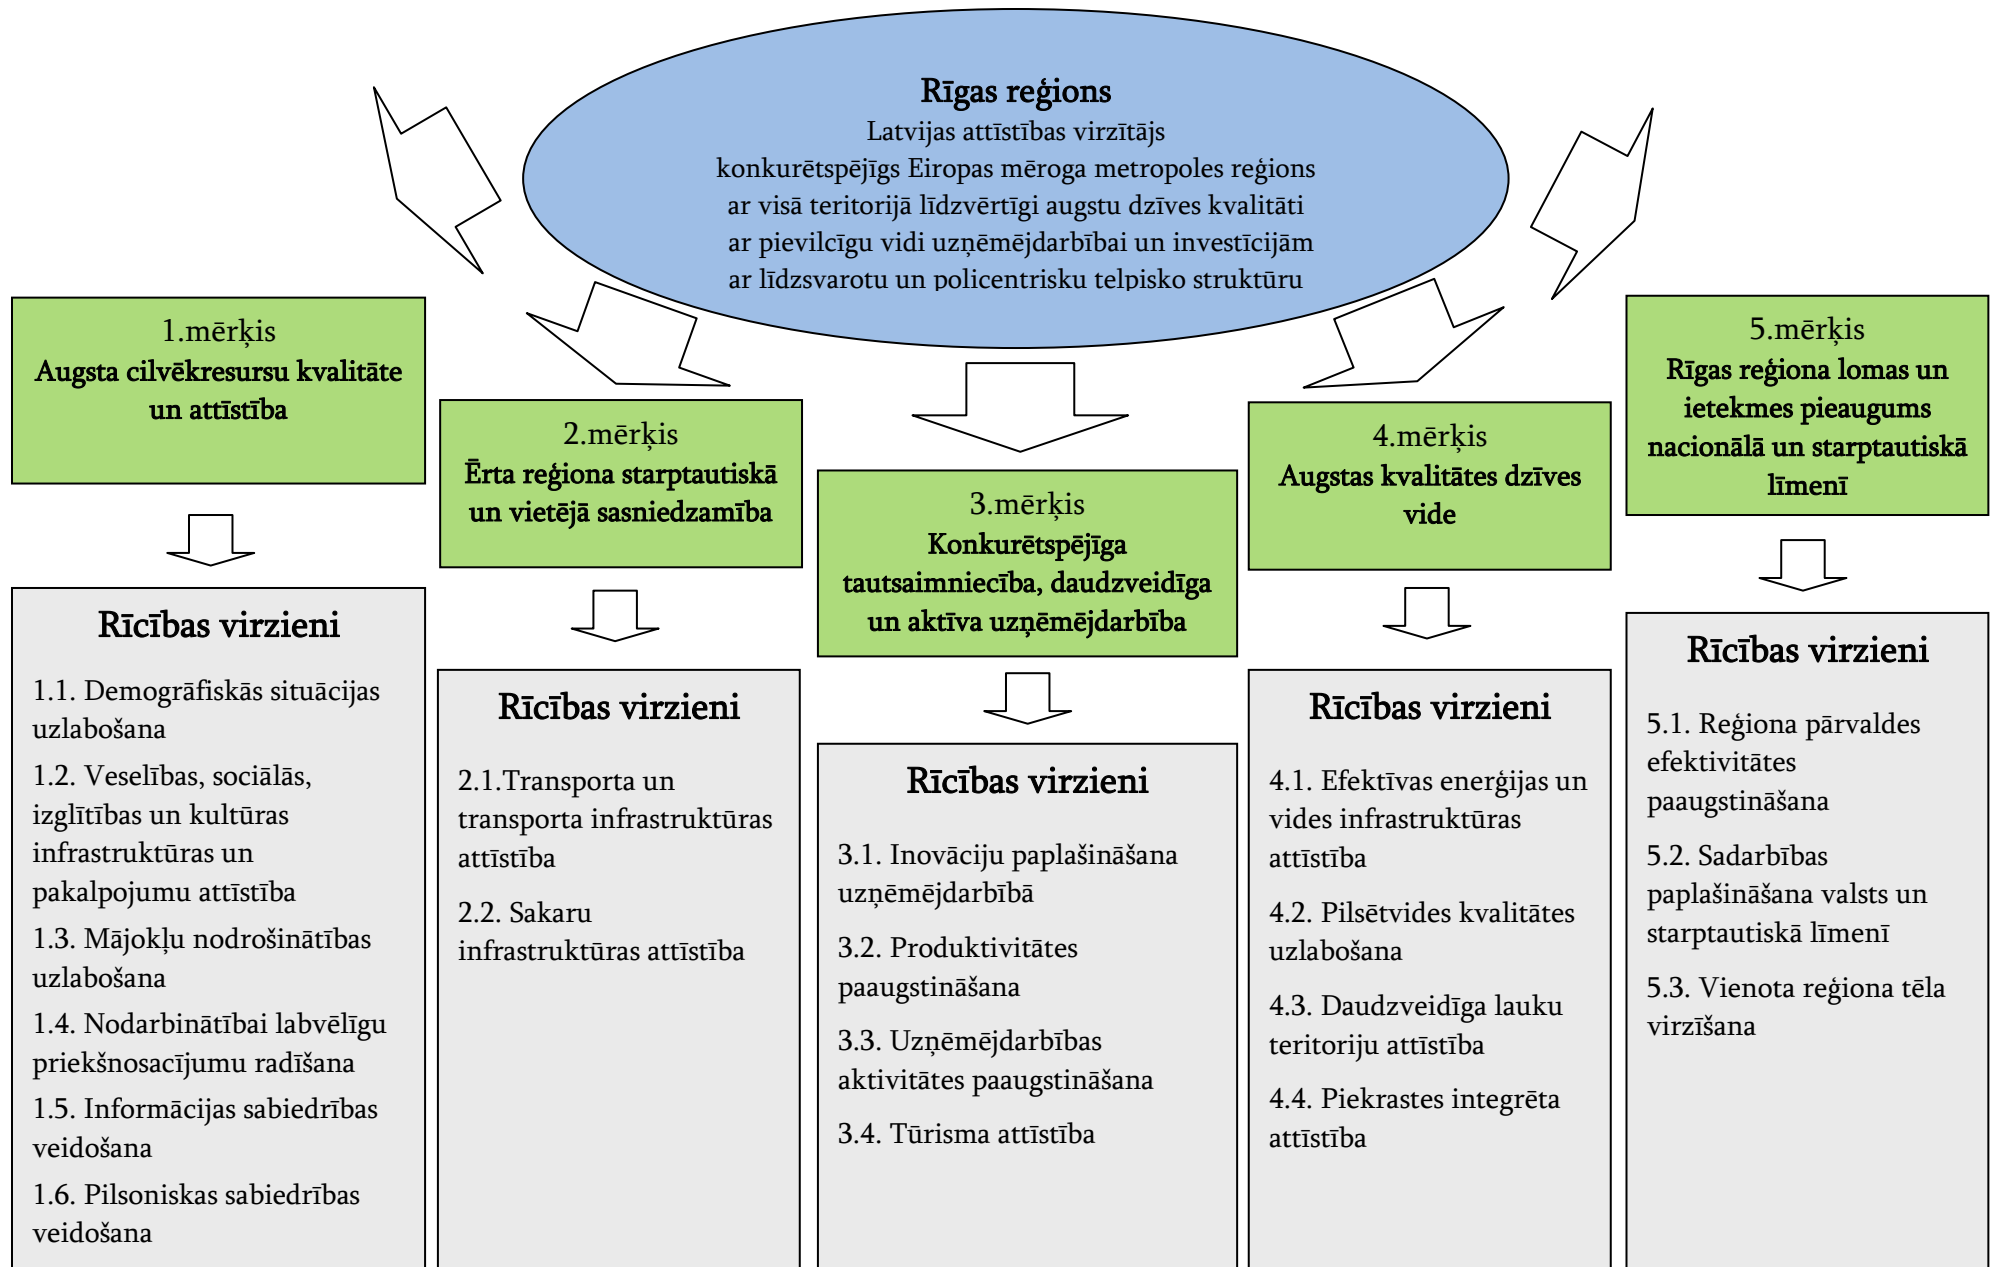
Rīgas reģions
Latvijas attīstības virzītājs
konkurētspējīgs Eiropas mēroga metropoles reģions
ar visā teritorijā līdzvērtīgi augstu dzīves kvalitāti
ar pievilcīgu vidi uzņēmējdarbībai un investīcijām
ar līdzsvarotu un policentrisku telpisko struktūru

1.mērķis
Augsta cilvēkresursu kvalitāte un attīstība

Rīcības virzieni
1.1. Demogrāfiskās situācijas uzlabošana
1.2. Veselības, sociālās, izglītības un kultūras infrastruktūras un pakalpojumu attīstība
1.3. Mājokļu nodrošinātības uzlabošana
1.4. Nodarbinātībai labvēlīgu priekšnosacījumu radīšana
1.5. Informācijas sabiedrības veidošana
1.6. Pilsoniskas sabiedrības veidošana

2.mērķis
Ērta reģiona starptautiskā un vietējā sasniedzamība

Rīcības virzieni
2.1.Transporta un transporta infrastruktūras attīstība
2.2. Sakaru infrastruktūras attīstība

3.mērķis
Konkurētspējīga tautsaimniecība, daudzveidīga un aktīva uzņēmējdarbība

Rīcības virzieni
3.1. Inovāciju paplašināšana uzņēmējdarbībā
3.2. Produktivitātes paaugstināšana
3.3. Uzņēmējdarbības aktivitātes paaugstināšana
3.4. Tūrisma attīstība

4.mērķis
Augstas kvalitātes dzīves vide

Rīcības virzieni
4.1. Efektīvas enerģijas un vides infrastruktūras attīstība
4.2. Pilsētvides kvalitātes uzlabošana
4.3. Daudzveidīga lauku teritoriju attīstība
4.4. Piekrastes integrēta attīstība

5.mērķis
Rīgas reģiona lomas un ietekmes pieaugums nacionālā un starptautiskā līmenī

Rīcības virzieni
5.1. Reģiona pārvaldes efektivitātes paaugstināšana
5.2. Sadarbības paplašināšana valsts un starptautiskā līmenī
5.3. Vienota reģiona tēla virzīšana